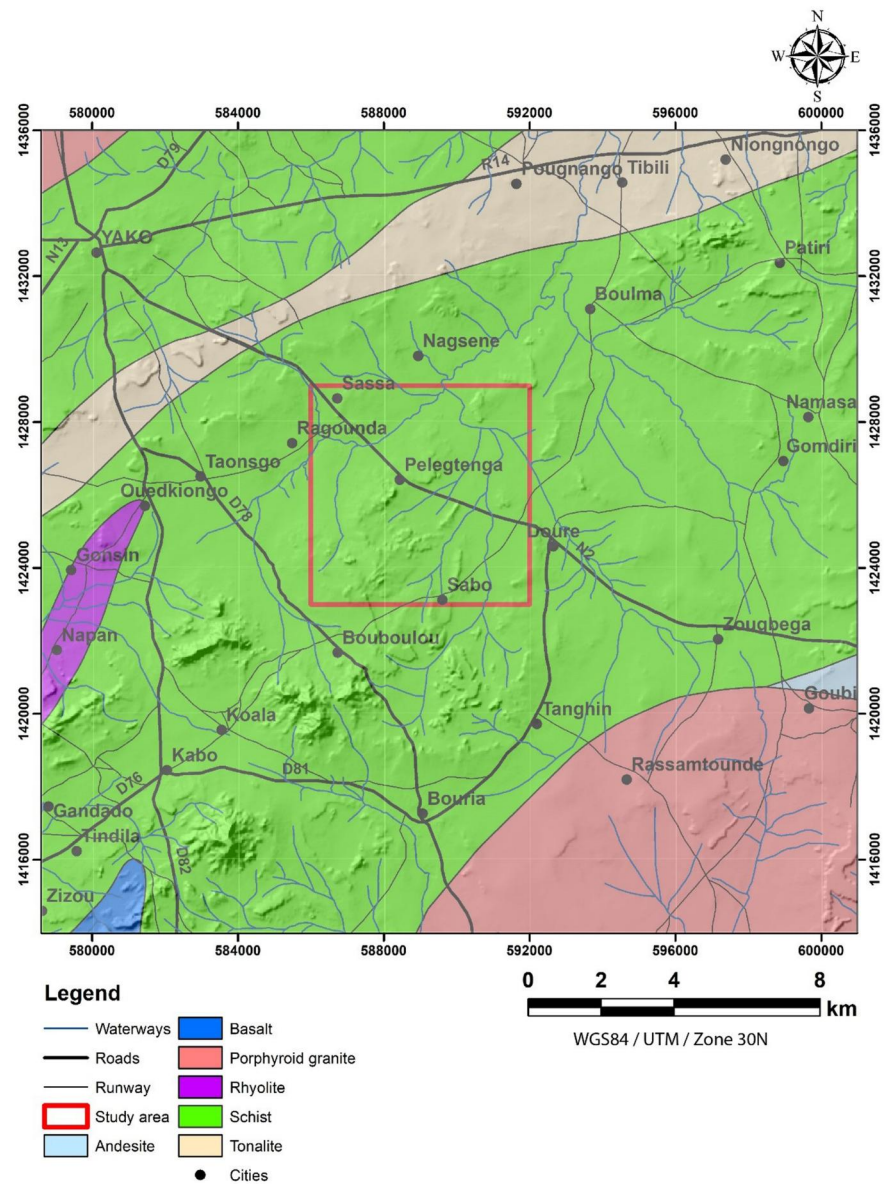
N
W E
S

580000 584000 588000 592000 596000 600000

1436000
1432000
1428000
1424000
1420000
1416000

1436000
1432000
1428000
1424000
1420000
1416000

D79
R14
Pougnango
Tibili
Niongnongo
N13
YAKO
Patiri
Boulma
Nagsene
Sassa
Namasa
Ragounda
Gomdiri
Taonsgo
Pelegtenga
Ouedkiongo
D78
Doure
N2
Gonsin
Sabo
Zougbega
Napan
Bouboulou
Goubi
Koala
Tanghin
Kabo
Rassamtounde
D76
D81
Gandado
Bouria
Tindila
D82
Zizou

580000 584000 588000 592000 596000 600000

0 2 4 8
km
WGS84 / UTM / Zone 30N

Legend
Waterways
Roads
Runway
Study area
Andesite
Basalt
Porphyroid granite
Rhyolite
Schist
Tonalite
Cities